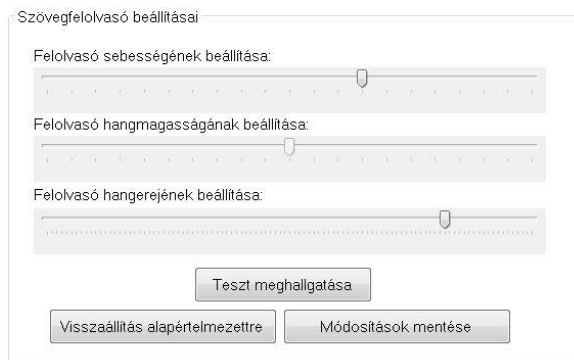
Szövegfelolvasó beállításai

Felolvasó sebességének beállítása:

Felolvasó hangmagasságának beállítása:

Felolvasó hangerejének beállítása:

Teszt meghallgatása

Visszaállítás alapértelmezettre

Módosítások mentése